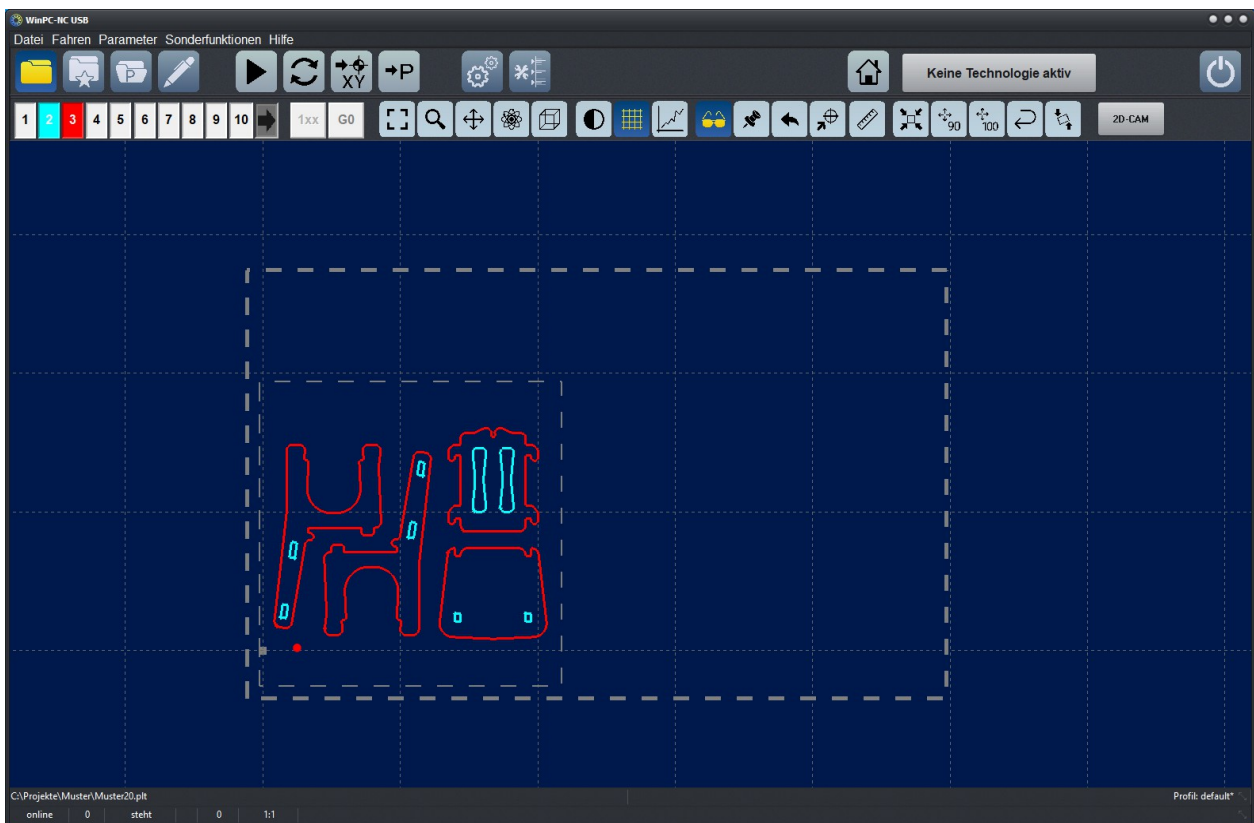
WinPC-NC USB

Datei Fahren Parameter Sonderfunktionen Hilfe

XY

P

Keine Technologie aktiv

1 2 3 4 5 6 7 8 9 10

1xx G0

90 100

2D-CAM

C:\Projekte\Muster\Muster20.plt

Profil: default*

online | 0 | steht | 0 | 1:1